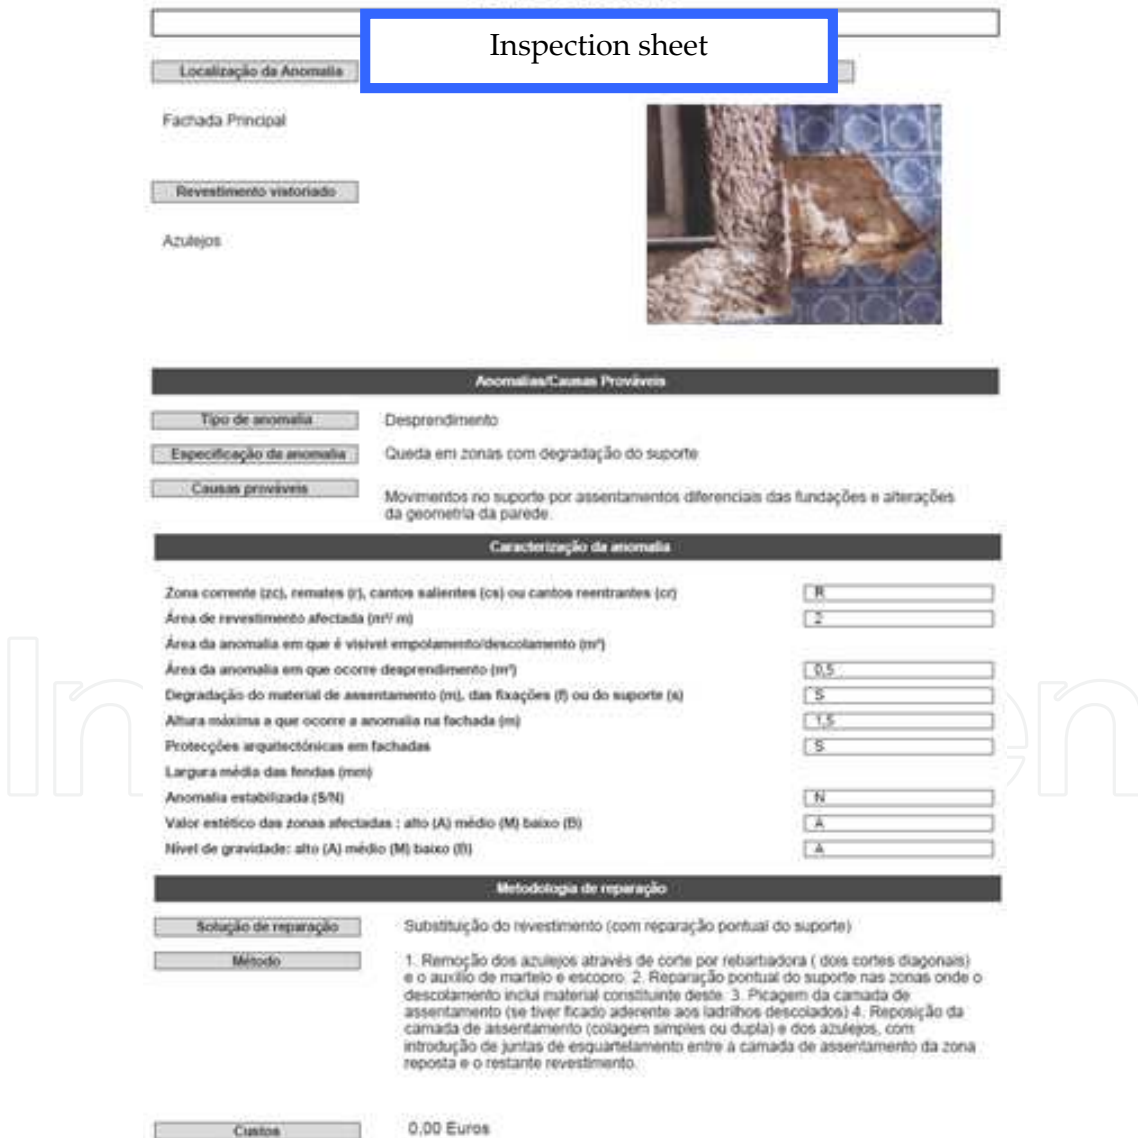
Inspection sheet

Localização da Anomalia

Fachada Principal

Revestimento vistoriado

Azulejos

Anomalias/Causas Prováveis

Tipo de anomalia

Desprendimento

Especificação da anomalia

Queda em zonas com degradação do suporte

Causas prováveis

Movimentos no suporte por assentamentos diferenciais das fundações e alterações da geometria da parede.

Caracterização da anomalia

| | |
|---|---|
| Zona corrente (zc), remates (r), cantos salientes (cs) ou cantos reentrantes (cr) | R |
| Área de revestimento afectada (m²/ m) | 2 |
| Área da anomalia em que é visível empolamento/descolamento (m²) | |
| Área da anomalia em que ocorre desprendimento (m²) | 0,5 |
| Degradação do material de assentamento (m), das fixações (f) ou do suporte (s) | S |
| Altura máxima a que ocorre a anomalia na fachada (m) | 1,5 |
| Protecções arquitectónicas em fachadas | S |
| Largura média das fendas (mm) | |
| Anomalia estabilizada (S/N) | N |
| Valor estético das zonas afectadas : alto (A) médio (M) baixo (B) | A |
| Nível de gravidade: alto (A) médio (M) baixo (B) | A |

Metodologia de reparação

Solução de reparação

Substituição do revestimento (com reparação pontual do suporte)

Método

1. Remoção dos azulejos através de corte por rebarbadora ( dois cortes diagonais) e o auxílio de martelo e escopro. 2. Reparação pontual do suporte nas zonas onde o descolamento inclui material constituinte deste. 3. Picagem da camada de assentamento (se tiver ficado aderente aos ladrilhos descolados) 4. Reposição da camada de assentamento (colagem simples ou dupla) e dos azulejos, com introdução de juntas de esquartelamento entre a camada de assentamento da zona reposta e o restante revestimento.

Custos

0,00 Euros